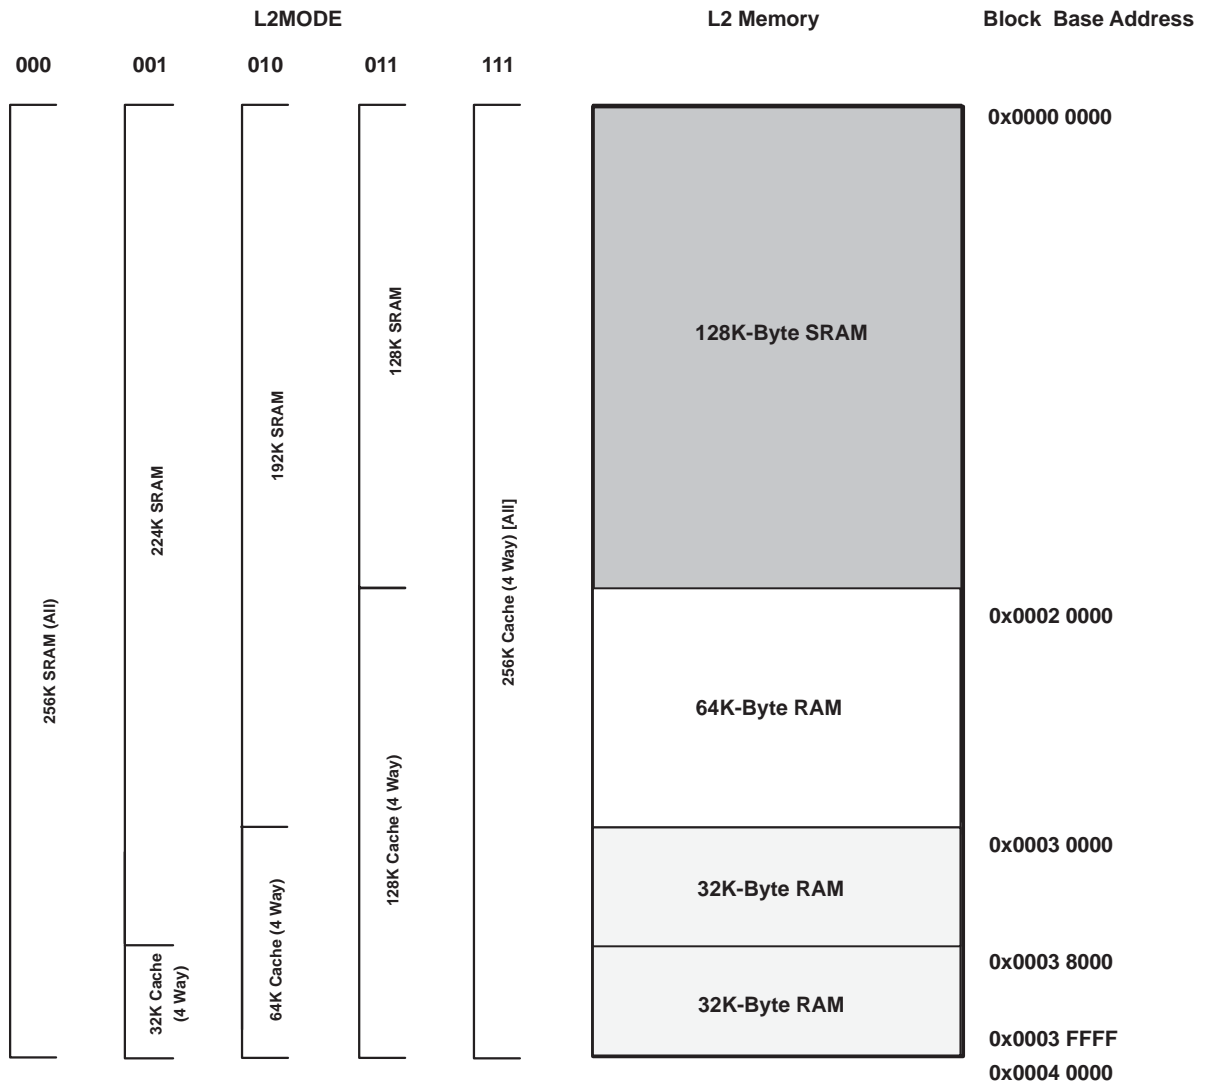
L2MODE

L2 Memory

Block Base Address

000

001

010

011

111

256K SRAM (All)

224K SRAM

32K Cache (4 Way)

192K SRAM

64K Cache (4 Way)

128K SRAM

128K Cache (4 Way)

256K Cache (4 Way) [All]

128K-Byte SRAM

64K-Byte RAM

32K-Byte RAM

32K-Byte RAM

0x0000 0000

0x0002 0000

0x0003 0000

0x0003 8000

0x0003 FFFF

0x0004 0000